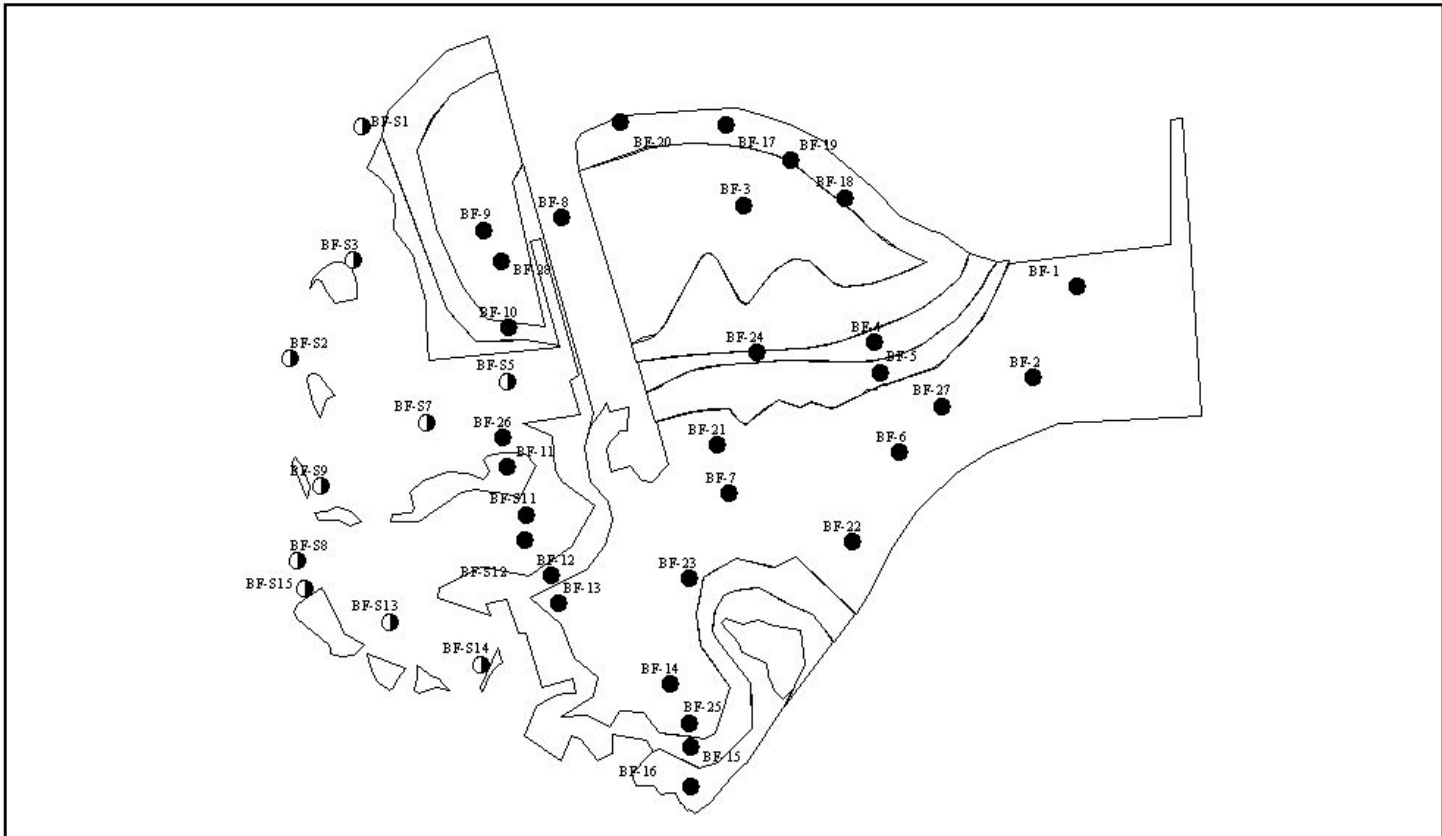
BF-S1
BF-20
BF-17
BF-19
BF-18
BF-3
BF-8
BF-9
BF-S3
BF-28
BF-1
BF-10
BF-S2
BF-S5
BF-24
BF-4
BF-5
BF-2
BF-27
BF-S7
BF-26
BF-21
BF-6
BF-11
BF-S9
BF-7
BF-S11
BF-22
BF-S8
BF-12
BF-S12
BF-23
BF-S15
BF-13
BF-S13
BF-S14
BF-14
BF-25
BF-15
BF-16